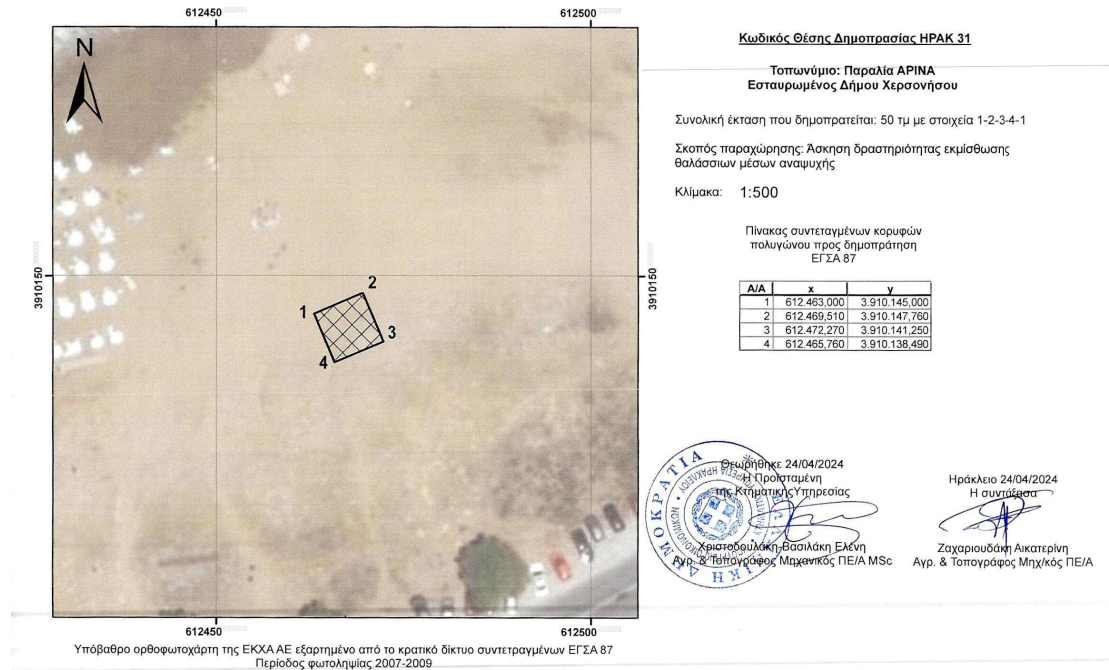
612450
612500
N
3910150
3910150
1
2
3
4
612450
612500

Υπόβαθρο ορθοφωτοχάρτη της ΕΚΧΑ ΑΕ εξαρτημένο από το κρατικό δίκτυο συντεταγμένων ΕΓΣΑ 87
Περίοδος φωτοληψίας 2007-2009

Κωδικός Θέσης Δημοπρασίας ΗΡΑΚ 31

Τοπωνύμιο: Παραλία ΑΡΙΝΑ
Εσταυρωμένος Δήμου Χερσονήσου

Συνολική έκταση που δημοπρατείται: 50 τμ με στοιχεία 1-2-3-4-1

Σκοπός παραχώρησης: Άσκηση δραστηριότητας εκμίσθωσης θαλάσσιων μέσων αναψυχής

Κλίμακα: 1:500

Πίνακας συντεταγμένων κορυφών πολυγώνου προς δημοπράτηση
ΕΓΣΑ 87

| Α/Α | x | y |
|---|---|---|
| 1 | 612.463,000 | 3.910.145,000 |
| 2 | 612.469,510 | 3.910.147,760 |
| 3 | 612.472,270 | 3.910.141,250 |
| 4 | 612.465,760 | 3.910.138,490 |

Θεωρήθηκε 24/04/2024
Η Προϊσταμένη
της Κτηματικής Υπηρεσίας
Χριστοδουλάκη-Βασιλάκη Ελένη
Αγρ. & Τοπογράφος Μηχανικός ΠΕ/Α MSc

ΔΗΜΟΚΡΑΤΙΑ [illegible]

Ηράκλειο 24/04/2024
Η συντάξασα
Ζαχαριουδάκη Αικατερίνη
Αγρ. & Τοπογράφος Μηχ/κός ΠΕ/Α